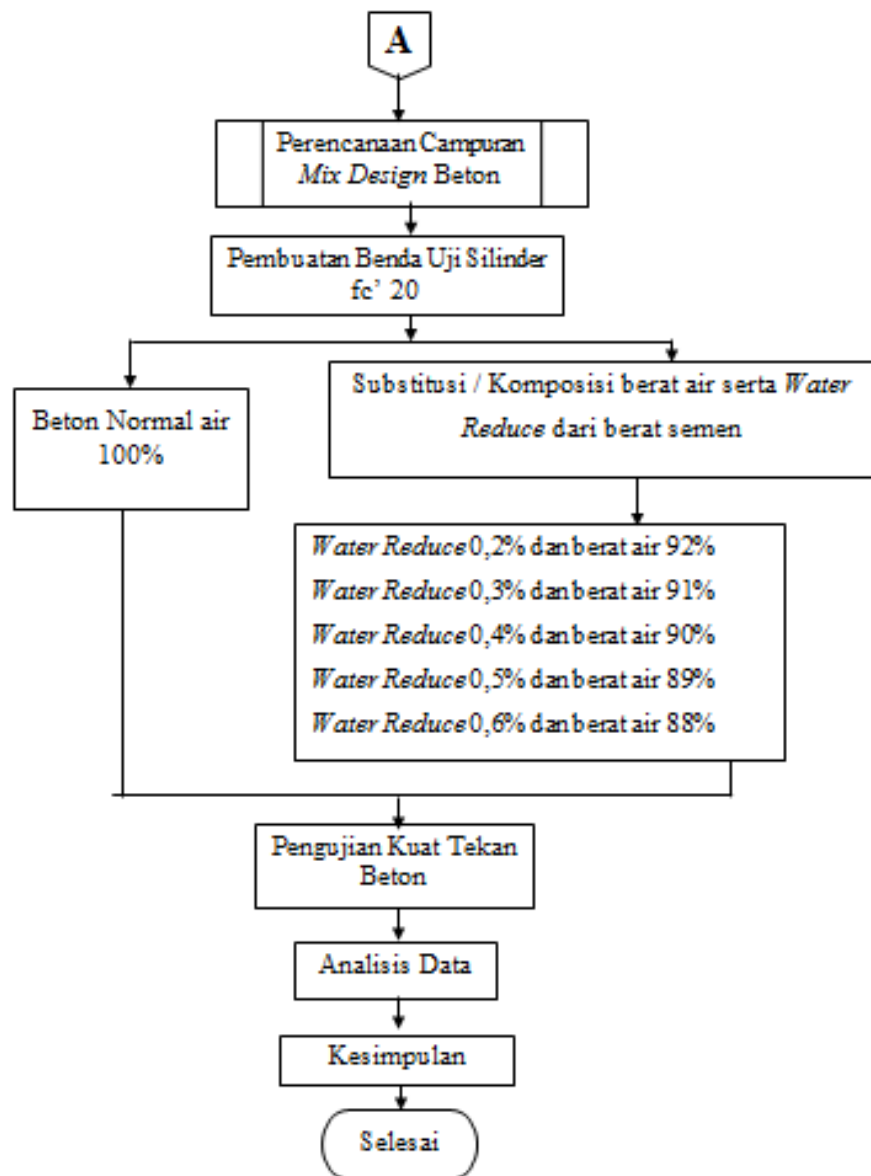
A

Perencanaan Campuran *Mix Design* Beton

Pembuatan Benda Uji Silinder fc' 20

Beton Normal air 100%

Substitusi / Komposisi berat air serta *Water Reduce* dari berat semen

*Water Reduce* 0,2% dan berat air 92%
*Water Reduce* 0,3% dan berat air 91%
*Water Reduce* 0,4% dan berat air 90%
*Water Reduce* 0,5% dan berat air 89%
*Water Reduce* 0,6% dan berat air 88%

Pengujian Kuat Tekan Beton

Analisis Data

Kesimpulan

Selesai